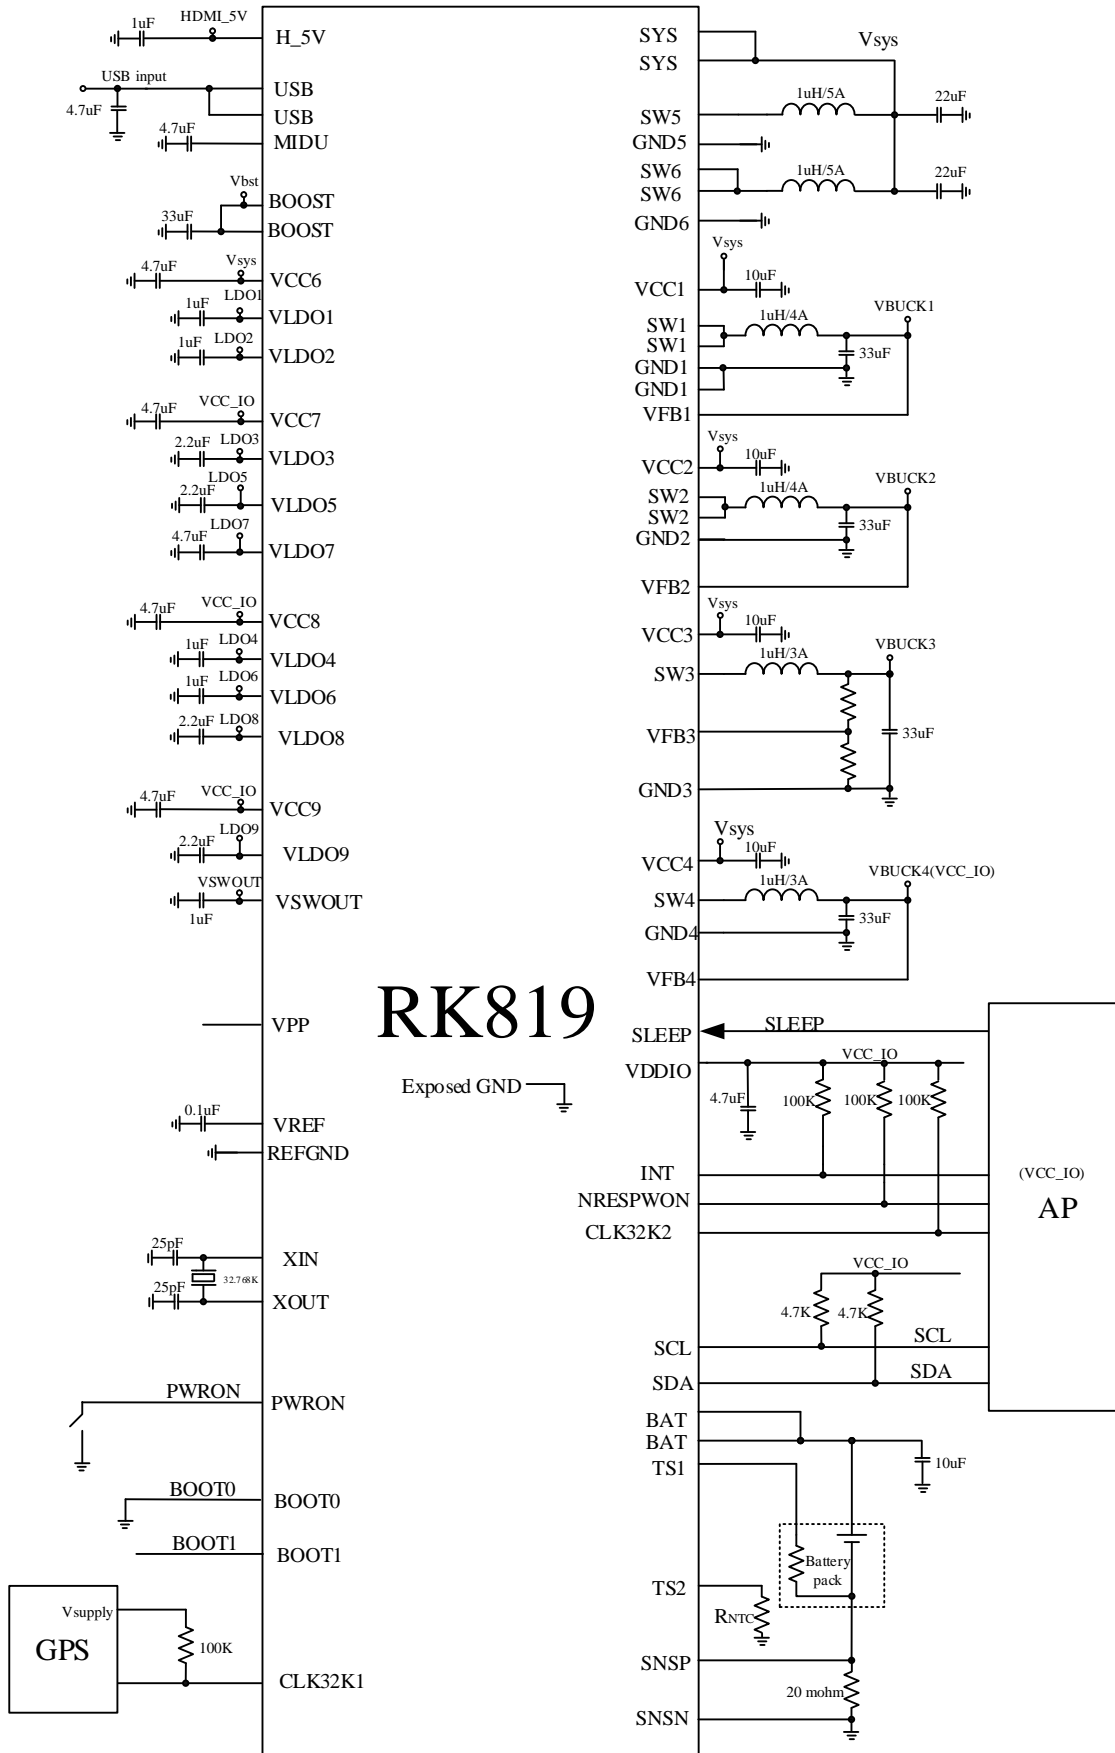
1uF HDMI_5V H_5V
USB input USB
4.7uF USB
4.7uF MIDU
Vbst BOOST
33uF BOOST
4.7uF Vsys VCC6
1uF LDO1 VLDO1
1uF LDO2 VLDO2
4.7uF VCC_IO VCC7
2.2uF LDO3 VLDO3
2.2uF LDO5 VLDO5
4.7uF LDO7 VLDO7
4.7uF VCC_IO VCC8
1uF LDO4 VLDO4
1uF LDO6 VLDO6
2.2uF LDO8 VLDO8
4.7uF VCC_IO VCC9
2.2uF LDO9 VLDO9
VSWOUT VSWOUT
1uF
VPP
0.1uF VREF
REFGND
25pF XIN
32.768K
25pF XOUT
PWRON PWRON
BOOT0 BOOT0
BOOT1 BOOT1
Vsupply
GPS
100K
CLK32K1

RK819
Exposed GND

SYS
SYS
Vsys
SW5 1uH/5A 22uF
GND5
SW6
SW6 1uH/5A 22uF
GND6
Vsys
VCC1 10uF
VBUCK1
SW1 1uH/4A
SW1
GND1 33uF
GND1
VFB1
Vsys
VCC2 10uF
VBUCK2
SW2 1uH/4A
SW2
GND2 33uF
VFB2
Vsys
VCC3 10uF
VBUCK3
SW3 1uH/3A
VFB3 33uF
GND3
Vsys
VCC4 10uF
VBUCK4(VCC_IO)
SW4 1uH/3A
GND4 33uF
VFB4
SLEEP SLEEP
VDDIO VCC_IO
4.7uF 100K 100K 100K
INT
NRESPWON
CLK32K2
(VCC_IO)
AP
VCC_IO
4.7K 4.7K
SCL SCL
SDA SDA
BAT
BAT 10uF
TS1
Battery pack
TS2
RNTC
SNSP
20 mohm
SNSN